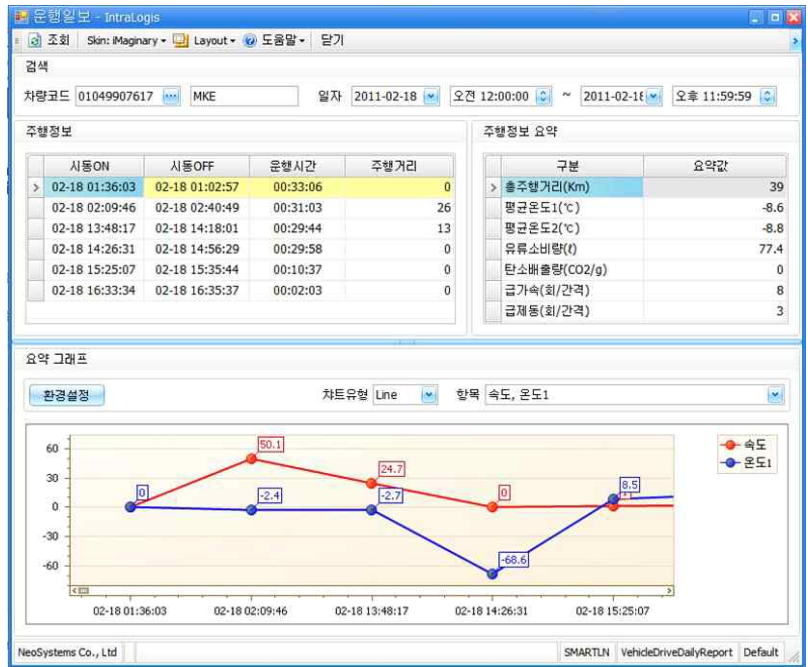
운행일보 - IntraLogis

조회 Skin: iMaginary Layout 도움말 닫기

검색

차량코드 01049907617 MKE 일자 2011-02-18 오전 12:00:00 ~ 2011-02-18 오후 11:59:59

주행정보

| 시동ON | 시동OFF | 운행시간 | 주행거리 |
|---|---|---|---|
| 02-18 01:36:03 | 02-18 01:02:57 | 00:33:06 | 0 |
| 02-18 02:09:46 | 02-18 02:40:49 | 00:31:03 | 26 |
| 02-18 13:48:17 | 02-18 14:18:01 | 00:29:44 | 13 |
| 02-18 14:26:31 | 02-18 14:56:29 | 00:29:58 | 0 |
| 02-18 15:25:07 | 02-18 15:35:44 | 00:10:37 | 0 |
| 02-18 16:33:34 | 02-18 16:35:37 | 00:02:03 | 0 |

주행정보 요약

| 구분 | 요약값 |
|---|---|
| 총주행거리(Km) | 39 |
| 평균온도1(℃) | -8.6 |
| 평균온도2(℃) | -8.8 |
| 유류소비량(ℓ) | 77.4 |
| 탄소배출량(CO2/g) | 0 |
| 급가속(회/간격) | 8 |
| 급제동(회/간격) | 3 |

요약 그래프

환경설정 챠트유형 Line 항목 속도, 온도1

60 30 0 -30 -60

50.1 24.7 0 0 -2.4 -2.7 -68.6 8.5

속도 온도1

02-18 01:36:03 02-18 02:09:46 02-18 13:48:17 02-18 14:26:31 02-18 15:25:07

NeoSystems Co., Ltd SMARTLN VehicleDriveDailyReport Default